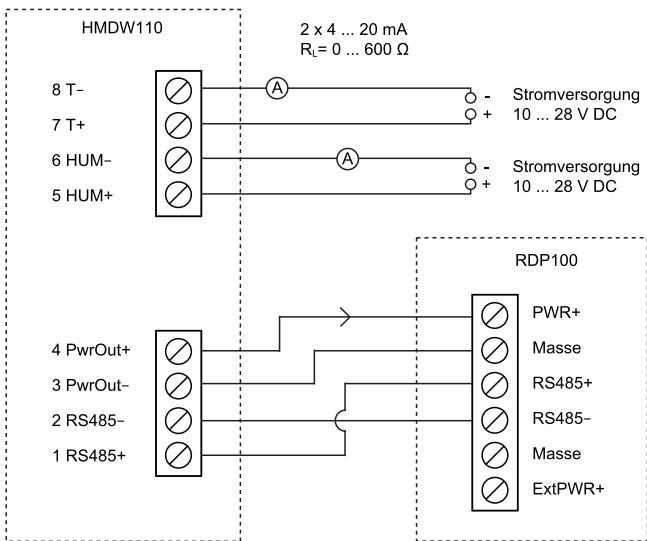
HMDW110

2 x 4 ... 20 mA
$R_L$= 0 ... 600 Ω

8 T−
7 T+
6 HUM−
5 HUM+

A
A

-
+
Stromversorgung
10 ... 28 V DC

-
+
Stromversorgung
10 ... 28 V DC

RDP100

4 PwrOut+
3 PwrOut−
2 RS485−
1 RS485+

PWR+
Masse
RS485+
RS485−
Masse
ExtPWR+